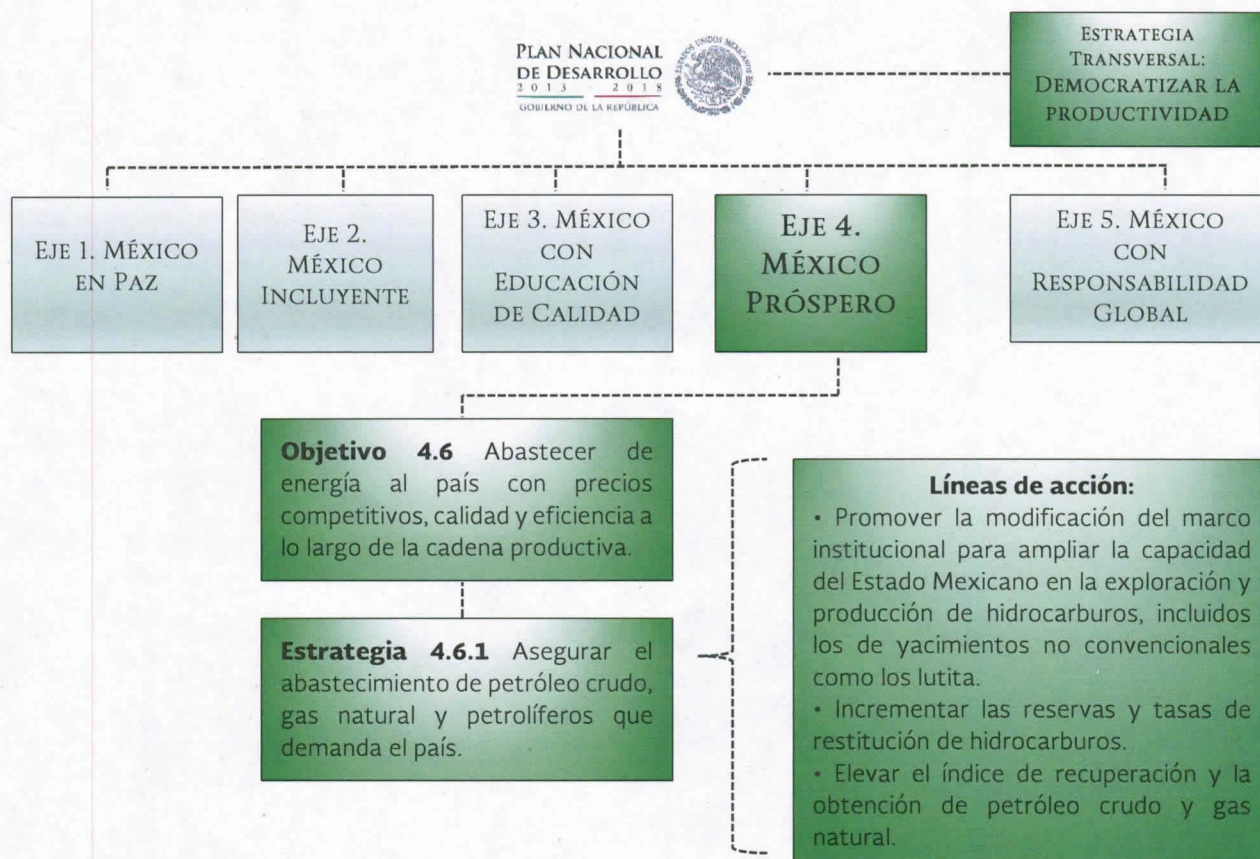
PLAN NACIONAL DE DESARROLLO 2013 2018
GOBIERNO DE LA REPÚBLICA

ESTADOS UNIDOS MEXICANOS

ESTRATEGIA TRANSVERSAL: DEMOCRATIZAR LA PRODUCTIVIDAD

EJE 1. MÉXICO EN PAZ

EJE 2. MÉXICO INCLUYENTE

EJE 3. MÉXICO CON EDUCACIÓN DE CALIDAD

EJE 4. MÉXICO PRÓSPERO

EJE 5. MÉXICO CON RESPONSABILIDAD GLOBAL

**Objetivo 4.6** Abastecer de energía al país con precios competitivos, calidad y eficiencia a lo largo de la cadena productiva.

**Estrategia 4.6.1** Asegurar el abastecimiento de petróleo crudo, gas natural y petrolíferos que demanda el país.

**Líneas de acción:**
• Promover la modificación del marco institucional para ampliar la capacidad del Estado Mexicano en la exploración y producción de hidrocarburos, incluidos los de yacimientos no convencionales como los lutita.
• Incrementar las reservas y tasas de restitución de hidrocarburos.
• Elevar el índice de recuperación y la obtención de petróleo crudo y gas natural.